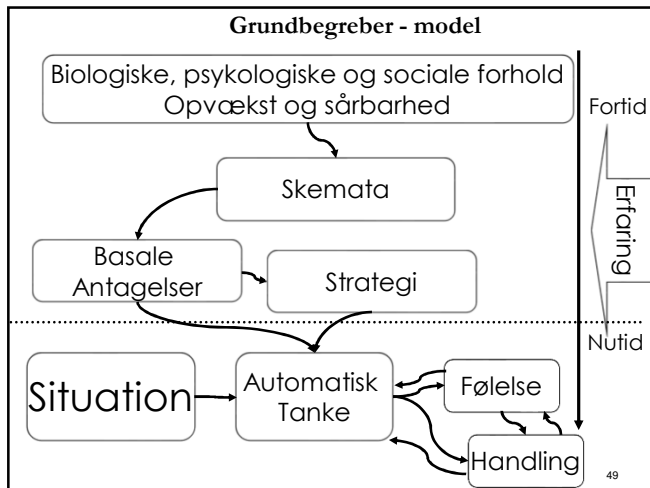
Grundbegreber - model

Biologiske, psykologiske og sociale forhold
Opvækst og sårbarhed

Fortid

Skemata

Erfaring

Basale Antagelser

Strategi

Nutid

Situation

Automatisk Tanke

Følelse

Handling

49